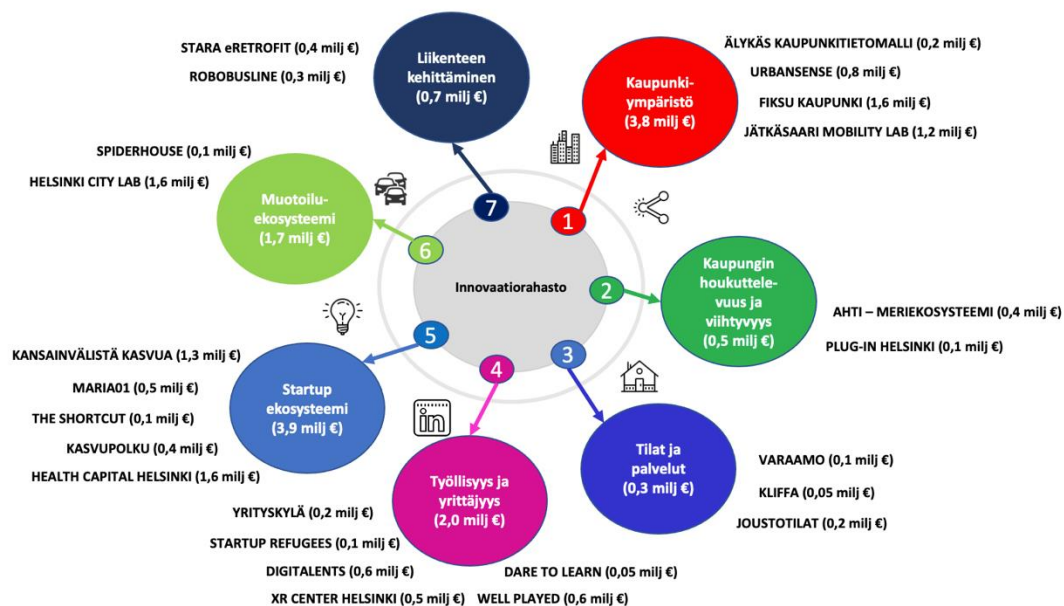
STARA eRETROFIT (0,4 milj €)

ROBOBUSLINE (0,3 milj €)

Liikenteen kehittäminen (0,7 milj €)

ÄLYKÄS KAUPUNKITIETOMALLI (0,2 milj €)

URBANSENSE (0,8 milj €)

FIKSU KAUPUNKI (1,6 milj €)

JÄTKÄSAARI MOBILITY LAB (1,2 milj €)

Kaupunkiympäristö (3,8 milj €)

SPIDERHOUSE (0,1 milj €)

HELSINKI CITY LAB (1,6 milj €)

Muotoiluekosysteemi (1,7 milj €)

7

1

6

Innovaatiorahasto

2

Kaupungin houkuttelevuus ja viihtyvyys (0,5 milj €)

AHTI – MERIEKOSYSTEEMI (0,4 milj €)

PLUG-IN HELSINKI (0,1 milj €)

5

4

3

KANSAINVÄLISTÄ KASVUA (1,3 milj €)

MARIA01 (0,5 milj €)

THE SHORTCUT (0,1 milj €)

KASVUPOLKU (0,4 milj €)

HEALTH CAPITAL HELSINKI (1,6 milj €)

Startup ekosysteemi (3,9 milj €)

in

Tilat ja palvelut (0,3 milj €)

VARAAMO (0,1 milj €)

KLIFFA (0,05 milj €)

JOUSTOTILAT (0,2 milj €)

Työllisyys ja yrittäjyys (2,0 milj €)

YRITYSKYLÄ (0,2 milj €)

STARTUP REFUGEES (0,1 milj €)

DIGITALENTS (0,6 milj €)

XR CENTER HELSINKI (0,5 milj €)

DARE TO LEARN (0,05 milj €)

WELL PLAYED (0,6 milj €)